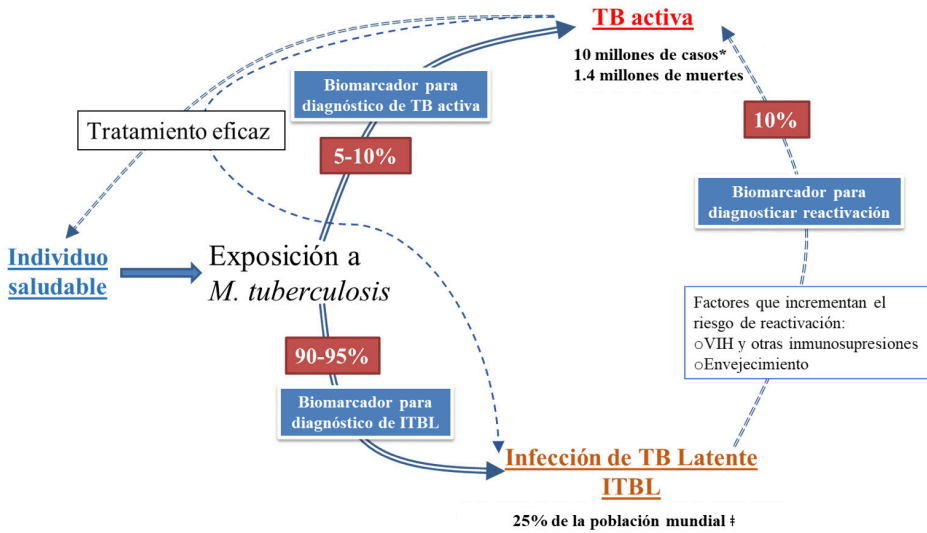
TB activa

10 millones de casos*
1.4 millones de muertes

Biomarcador para diagnóstico de TB activa

Tratamiento eficaz

5-10%

10%

Biomarcador para diagnosticar reactivación

Individuo saludable

Exposición a *M. tuberculosis*

Factores que incrementan el riesgo de reactivación:
oVIH y otras inmunosupresiones
oEnvejecimiento

90-95%

Biomarcador para diagnóstico de ITBL

Infección de TB Latente ITBL

25% de la población mundial ǂ